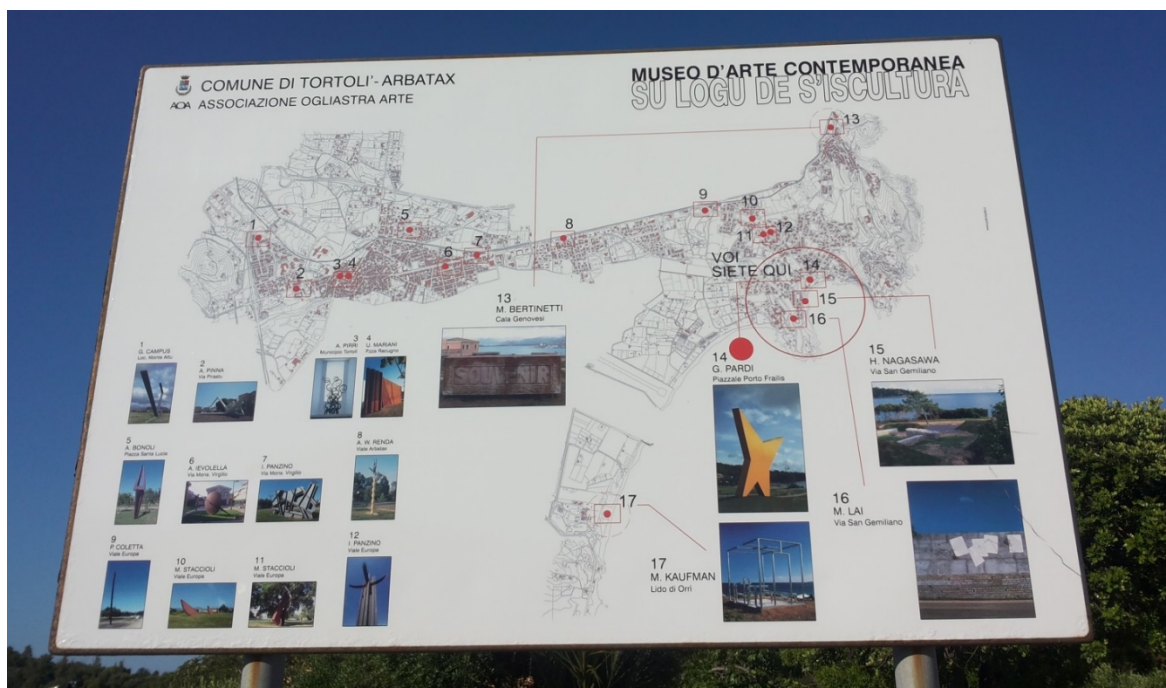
COMUNE DI TORTOLI'- ARBATAX
AOA ASSOCIAZIONE OGLIASTRA ARTE

MUSEO D'ARTE CONTEMPORANEA
SU LOGU DE S'ISCULTURA

13
9
10
11
12
1
5
8
6
7
2
3
4
VOI SIETE QUI
14
15
16
17

13
M. BERTINETTI
Cala Genovesi

SOUVENIR

14
G. PARDI
Piazzale Porto Frailis

15
H. NAGASAWA
Via San Gemiliano

16
M. LAI
Via San Gemiliano

17
M. KAUFMAN
Lido di Orri

1
G. CAMPUS
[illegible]

2
A. PINNA
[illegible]

3
A. PIRRI
Municipio Tortolì

4
U. MARIANI
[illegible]

5
A. BONOLI
Piazza Santa Lucia

6
A. IEVOLELLA
Via Monte Virgilio

7
I. PANZINO
Via Monte Virgilio

8
A. W. RENDA
Viale Arbatax

9
P. COLETTA
Viale Europa

10
M. STACCIOLI
Viale Europa

11
M. STACCIOLI
Viale Europa

12
I. PANZINO
Viale Europa